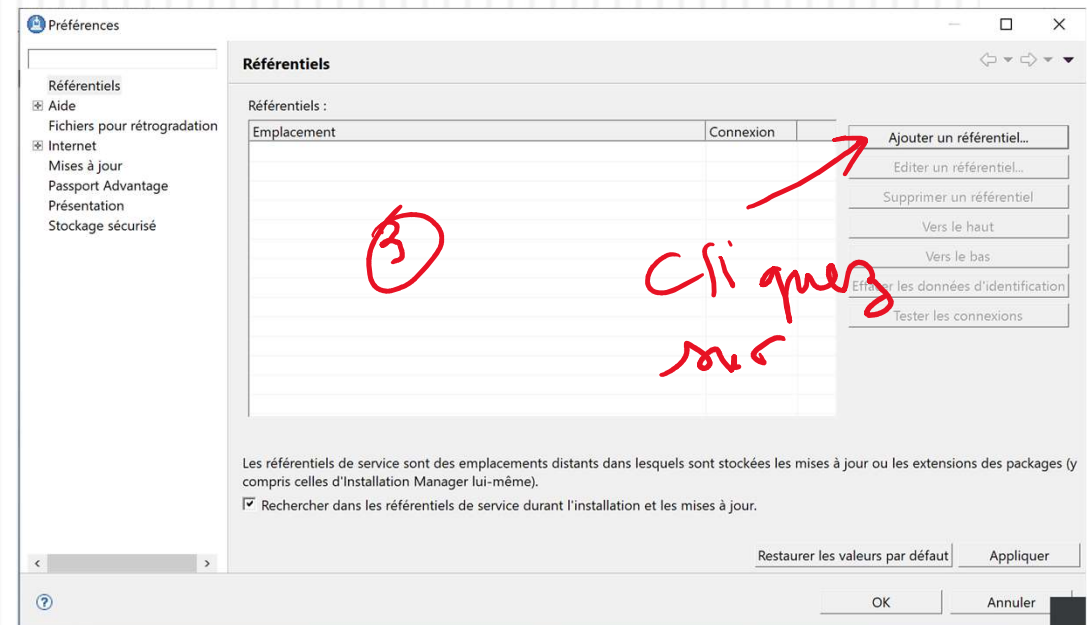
Préférences

Référentiels
Aide
Fichiers pour rétrogradation
Internet
Mises à jour
Passport Advantage
Présentation
Stockage sécurisé

Référentiels

Référentiels :

| Emplacement | Connexion |
|---|---|

Ajouter un référentiel...
Editer un référentiel...
Supprimer un référentiel
Vers le haut
Vers le bas
Effacer les données d'identification
Tester les connexions

3

Cliquez sur

Les référentiels de service sont des emplacements distants dans lesquels sont stockées les mises à jour ou les extensions des packages (y compris celles d'Installation Manager lui-même).

Rechercher dans les référentiels de service durant l'installation et les mises à jour.

Restaurer les valeurs par défaut
Appliquer

OK
Annuler